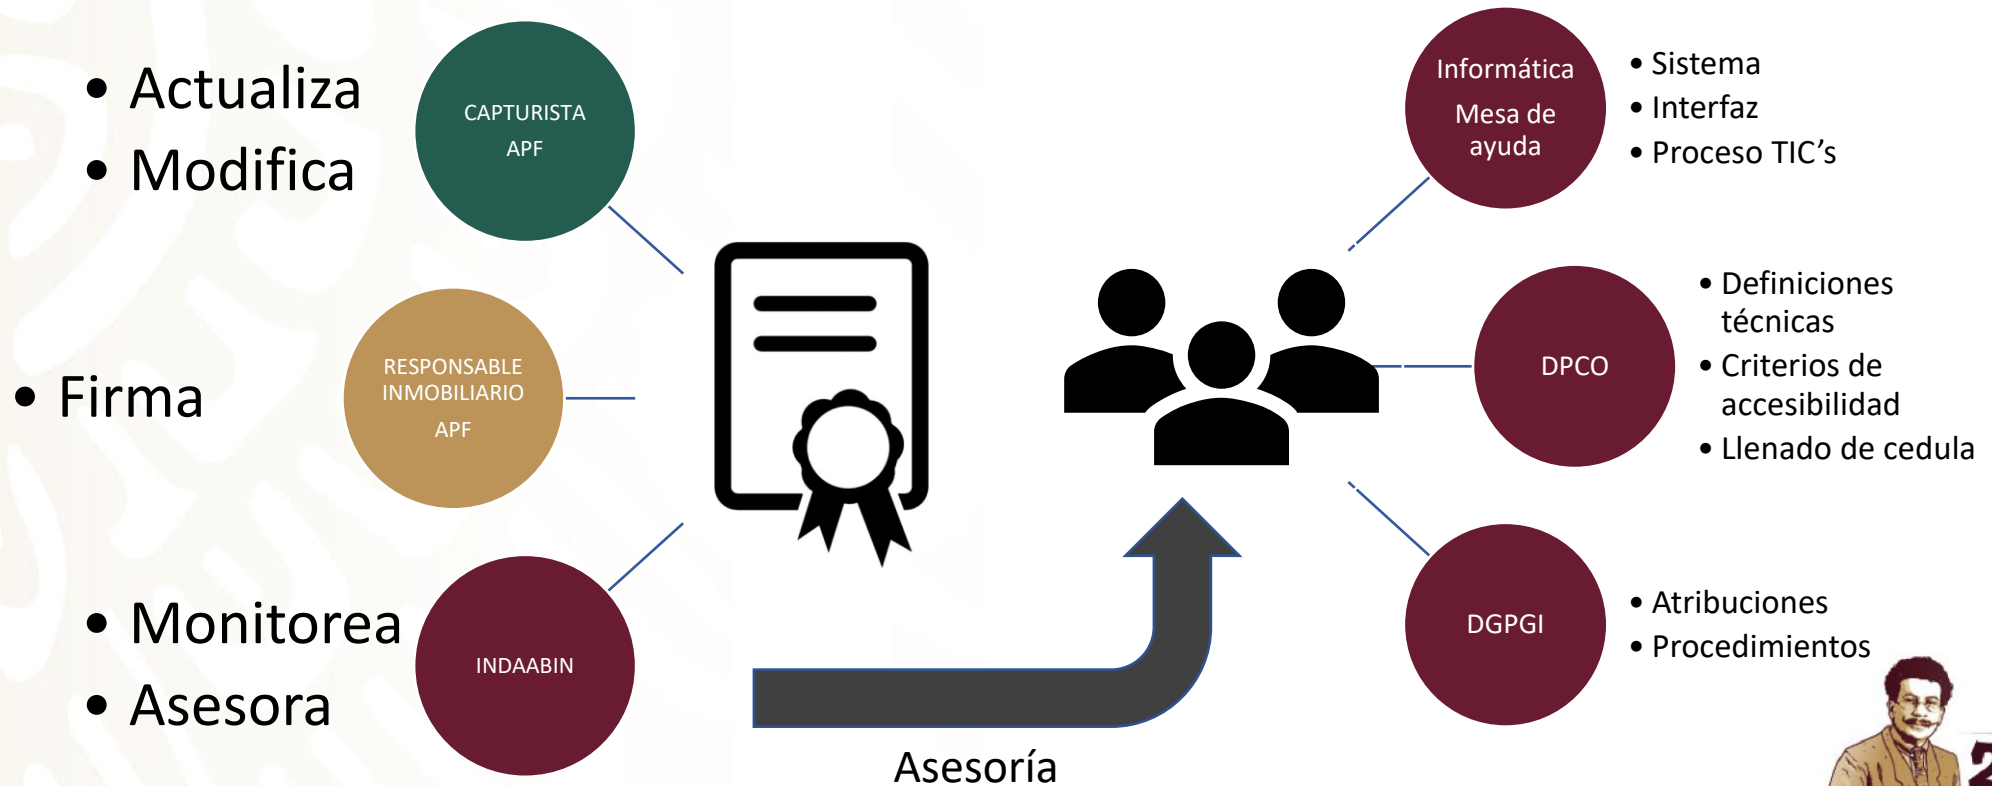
• Actualiza
• Modifica

CAPTURISTA
APF

• Firma

RESPONSABLE
INMOBILIARIO
APF

• Monitorea
• Asesora

INDAABIN

Asesoría

Informática
Mesa de ayuda

• Sistema
• Interfaz
• Proceso TIC's

DPCO

• Definiciones técnicas
• Criterios de accesibilidad
• Llenado de cedula

DGPGI

• Atribuciones
• Procedimientos